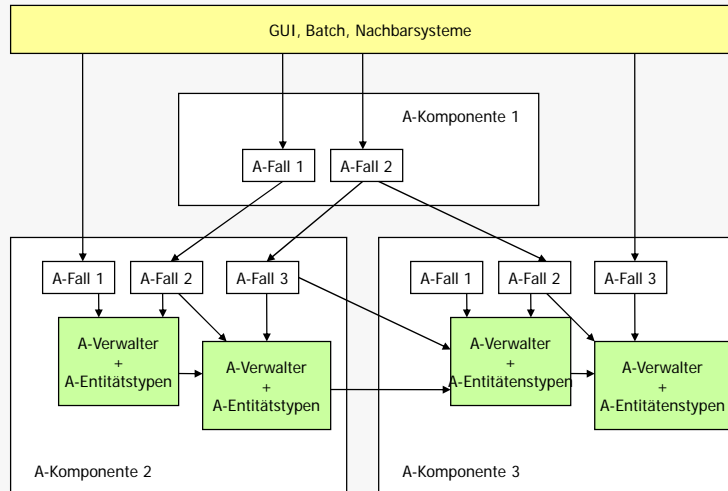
GUI, Batch, Nachbarsysteme

A-Komponente 1

A-Fall 1
A-Fall 2

A-Fall 1
A-Fall 2
A-Fall 3

A-Verwalter
+
A-Entitätstypen

A-Verwalter
+
A-Entitätstypen

A-Komponente 2

A-Fall 1
A-Fall 2
A-Fall 3

A-Verwalter
+
A-Entitätenstypen

A-Verwalter
+
A-Entitätenstypen

A-Komponente 3